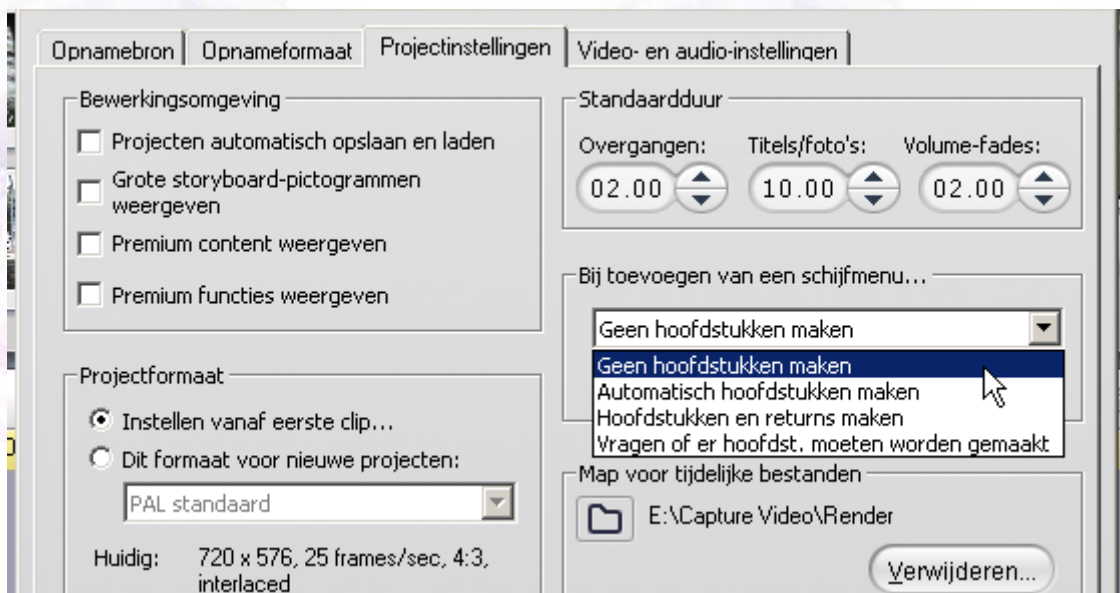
Opnamebron | Opnameformaat | Projectinstellingen | Video- en audio-instellingen

Bewerkingsomgeving
Projecten automatisch opslaan en laden
Grote storyboard-pictogrammen weergeven
Premium content weergeven
Premium functies weergeven

Projectformaat
Instellen vanaf eerste clip...
Dit formaat voor nieuwe projecten:
PAL standaard
Huidig: 720 x 576, 25 frames/sec, 4:3, interlaced

Standaardduur
Overgangen: 02.00
Titels/foto's: 10.00
Volume-fades: 02.00

Bij toevoegen van een schijfmenu...
Geen hoofdstukken maken
Geen hoofdstukken maken
Automatisch hoofdstukken maken
Hoofdstukken en returns maken
Vragen of er hoofdst. moeten worden gemaakt

Map voor tijdelijke bestanden
E:\Capture Video\Render
Verwijderen...